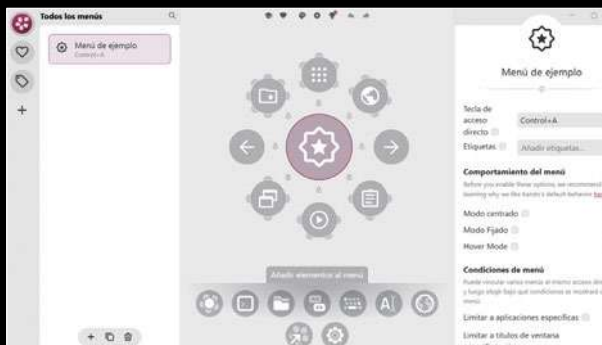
Todos los menús

Menú de ejemplo
Control+A

Añadir elementos al menú

Menú de ejemplo

Tecla de acceso directo
Control+A

Etiquetas
Añadir etiquetas...

Comportamiento del menú
Before you enable these options, we recommend learning why we like Kando's default behavior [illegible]

Modo centrado

Modo Fijado

Hover Mode

Condiciones de menú
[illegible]

Limitar a aplicaciones específicas

Limitar a títulos de ventana